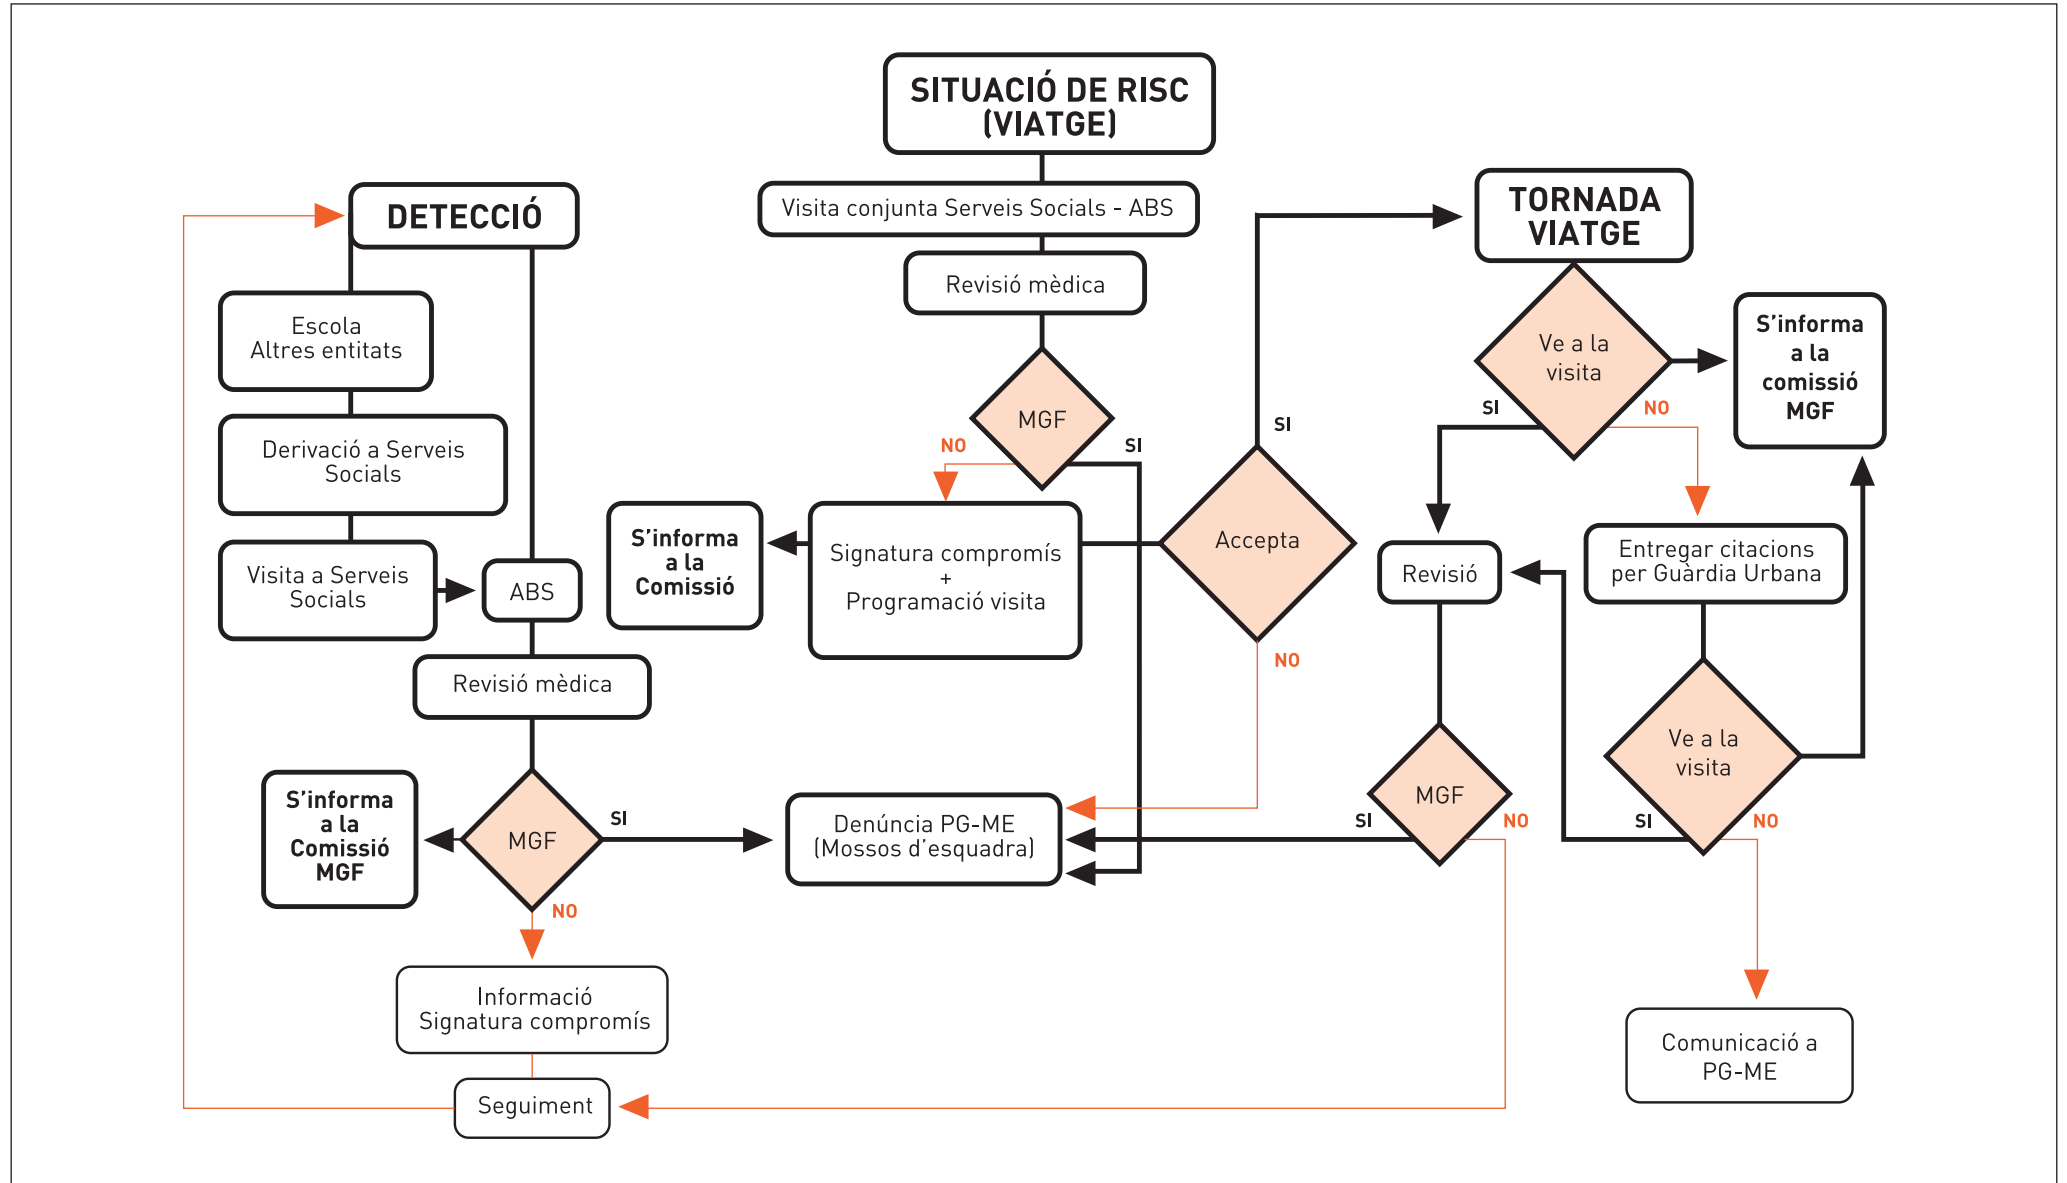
SITUACIÓ DE RISC (VIATGE)

Visita conjunta Serveis Socials - ABS

Revisió mèdica

MGF

NO

SI

Signatura compromís + Programació visita

S'informa a la Comissió

Accepta

SI

NO

TORNADA VIATGE

Ve a la visita

SI

NO

S'informa a la comissió MGF

Revisió

Entregar citacions per Guàrdia Urbana

MGF

SI

NO

Ve a la visita

SI

NO

Comunicació a PG-ME

DETECCIÓ

Escola Altres entitats

Derivació a Serveis Socials

Visita a Serveis Socials

ABS

Revisió mèdica

S'informa a la Comissió MGF

MGF

SI

NO

Denúncia PG-ME (Mossos d'esquadra)

Informació Signatura compromís

Seguiment